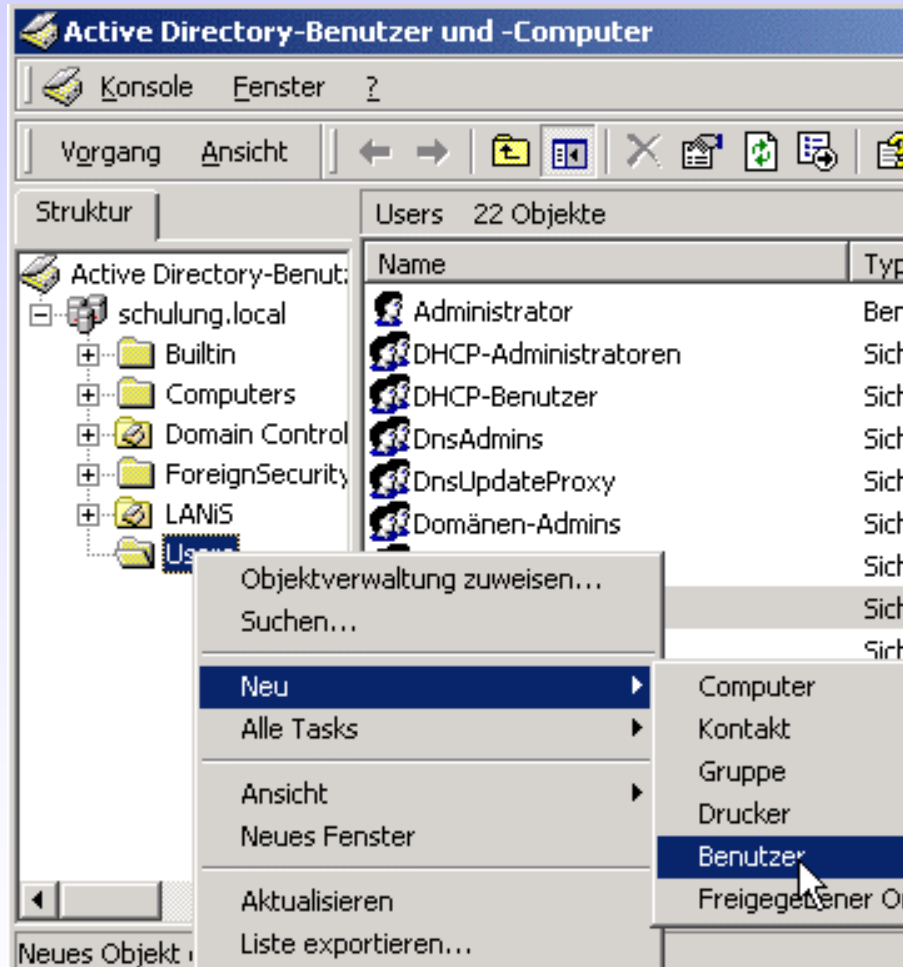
Active Directory-Benutzer und -Computer

Konsole Fenster ?

Vorgang Ansicht

Struktur

Users 22 Objekte

Active Directory-Benut:
schulung.local
Builtin
Computers
Domain Control
ForeignSecurity
LANiS
Users

| Name | Typ |
|---|---|
| Administrator | Ben |
| DHCP-Administratoren | Sich |
| DHCP-Benutzer | Sich |
| DnsAdmins | Sich |
| DnsUpdateProxy | Sich |
| Domänen-Admins | Sich |
| | Sich |
| | Sich |
| | Sich |

Objektverwaltung zuweisen...
Suchen...
Neu
Alle Tasks
Ansicht
Neues Fenster
Aktualisieren
Liste exportieren...

Computer
Kontakt
Gruppe
Drucker
Benutzer
Freigegebener O

Neues Objekt